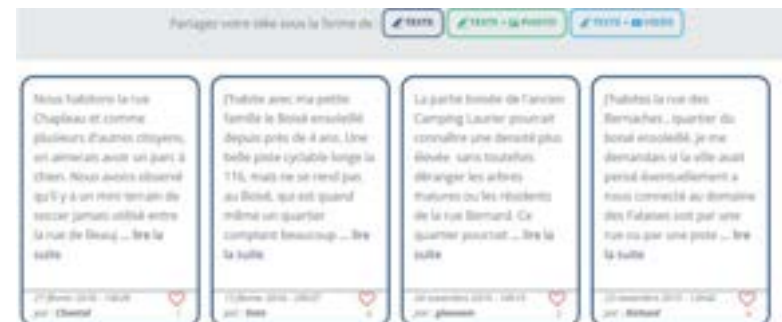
Partagez votre idée sous la forme de : TEXTE TEXTE + PHOTO TEXTE + VIDÉO

Nous habitons la rue Chapleau et comme plusieurs d'autres citoyens, on aimerais avoir un parc à chien. Nous avons observé qu'il y a un mini terrain de soccer jamais utilisé entre la rue de Beauj ... lire la suite

27 février 2018 - 14h28
par : Chantal

J'habite avec ma petite famille le Boisé ensoleillé depuis près de 4 ans. Une belle piste cyclable longe la 116, mais ne se rend pas au Boisé, qui est quand même un quartier comptant beaucoup ... lire la suite

13 février 2018 - 20h37
par : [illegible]

La partie boisée de l'ancien Camping Laurier pourrait connaître une densité plus élevée sans toutefois déranger les arbres matures ou les résidents de la rue Bernard. Ce quartier pourrait ... lire la suite

28 novembre 2018 - 14h15
par : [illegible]

J'habites la rue des Bernaches , quartier du boisé ensoleillé. Je me demandais si la ville avait pensé éventuellement a nous connecté au domaine des Falaises soit par une rue ou par une piste ... lire la suite

23 novembre 2018 - 12h42
par : Richard